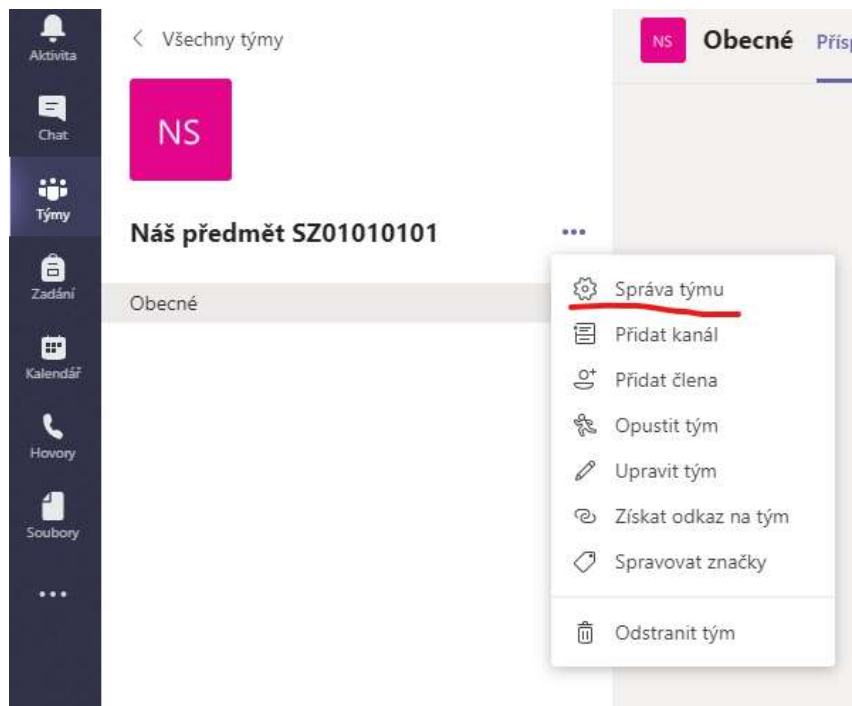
Aktivita
Chat
Týmy
Zadání
Kalendář
Hovory
Soubory
...

< Všechny týmy

NS

Náš předmět SZ01010101 ...

Obecné

NS Obecné Přísp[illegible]

Správa týmu
Přidat kanál
Přidat člena
Opustit tým
Upravit tým
Získat odkaz na tým
Spravovat značky
Odstranit tým